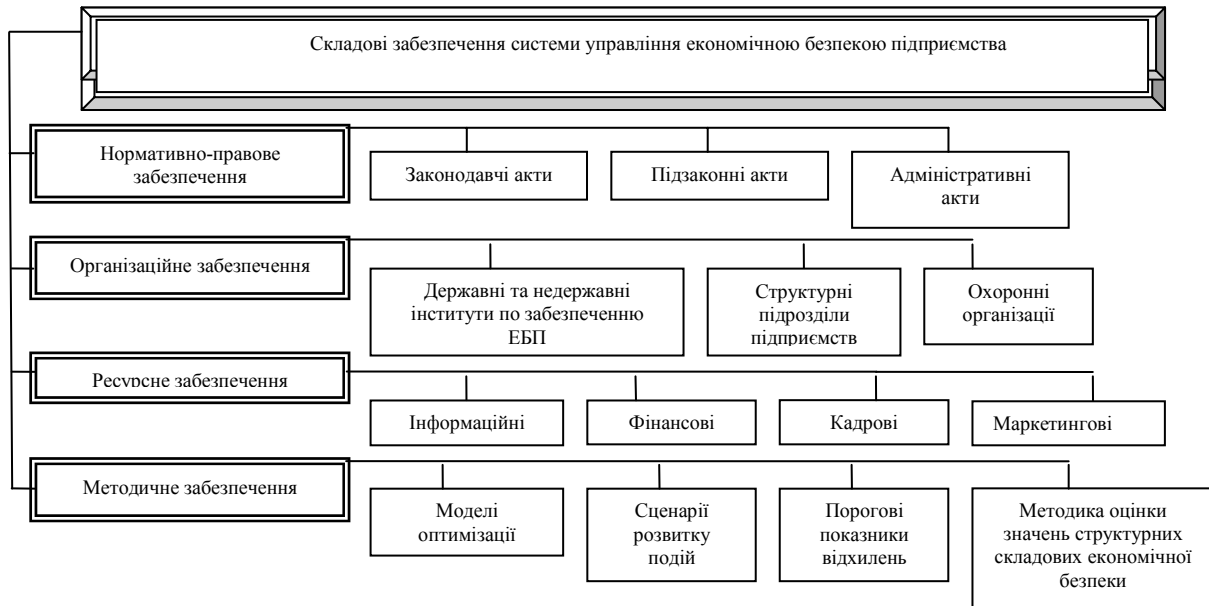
Складові забезпечення системи управління економічною безпекою підприємства

Нормативно-правове забезпечення

Законодавчі акти

Підзаконні акти

Адміністративні акти

Організаційне забезпечення

Державні та недержавні інститути по забезпеченню ЕБП

Структурні підрозділи підприємств

Охоронні організації

Ресурсне забезпечення

Інформаційні

Фінансові

Кадрові

Маркетингові

Методичне забезпечення

Моделі оптимізації

Сценарії розвитку подій

Порогові показники відхилень

Методика оцінки значень структурних складових економічної безпеки